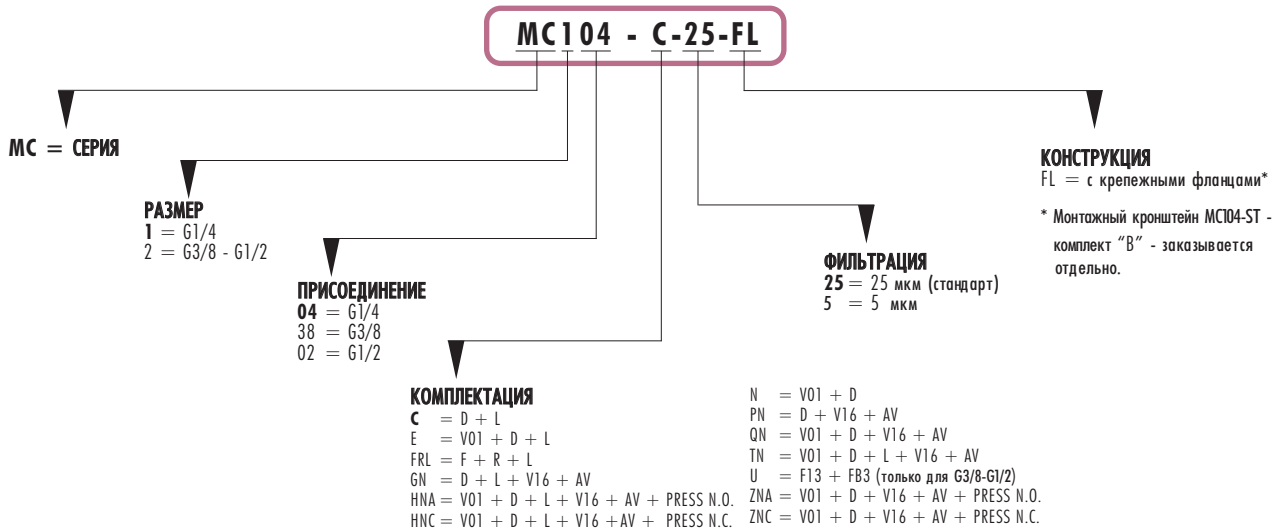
MC104 - C-25-FL

MC = СЕРИЯ

РАЗМЕР
1 = G1/4
2 = G3/8 - G1/2

ПРИСОЕДИНЕНИЕ
04 = G1/4
38 = G3/8
02 = G1/2

КОМПЛЕКТАЦИЯ
C = D + L
E = V01 + D + L
FRL = F + R + L
GN = D + L + V16 + AV
HNA = V01 + D + L + V16 + AV + PRESS N.O.
HNC = V01 + D + L + V16 +AV + PRESS N.C.

N = V01 + D
PN = D + V16 + AV
QN = V01 + D + V16 + AV
TN = V01 + D + L + V16 + AV
U = F13 + FB3 (только для G3/8-G1/2)
ZNA = V01 + D + V16 + AV + PRESS N.O.
ZNC = V01 + D + V16 + AV + PRESS N.C.

ФИЛЬТРАЦИЯ
25 = 25 мкм (стандарт)
5 = 5 мкм

КОНСТРУКЦИЯ
FL = с крепежными фланцами*

* Монтажный кронштейн MC104-ST - комплект "B" - заказывается отдельно.